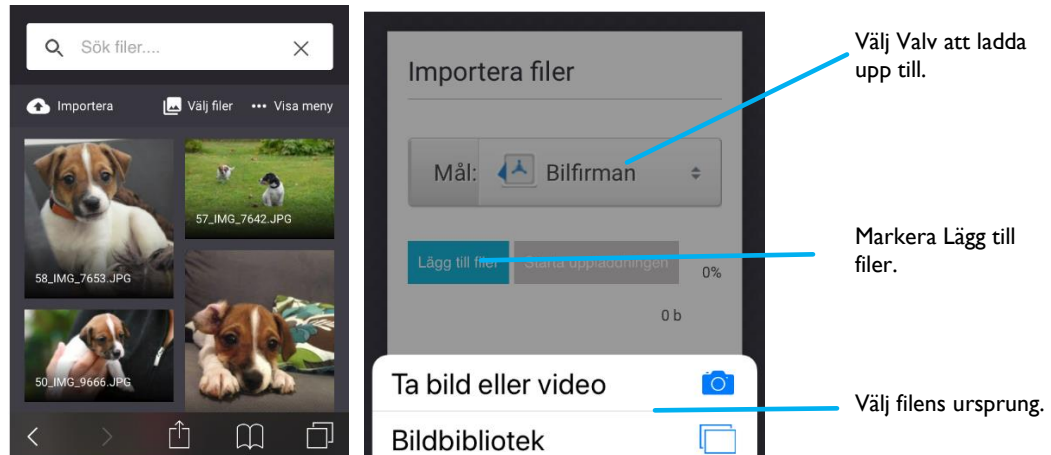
Sök filer....

Importera

Välj filer

Visa meny

57_IMG_7642.JPG

58_IMG_7653.JPG

50_IMG_9666.JPG

Importera filer

Mål: Bilfirman

Lägg till filer

Starta uppladdningen

0%

0 b

Ta bild eller video

Bildbibliotek

Välj Valv att ladda upp till.

Markera Lägg till filer.

Välj filens ursprung.